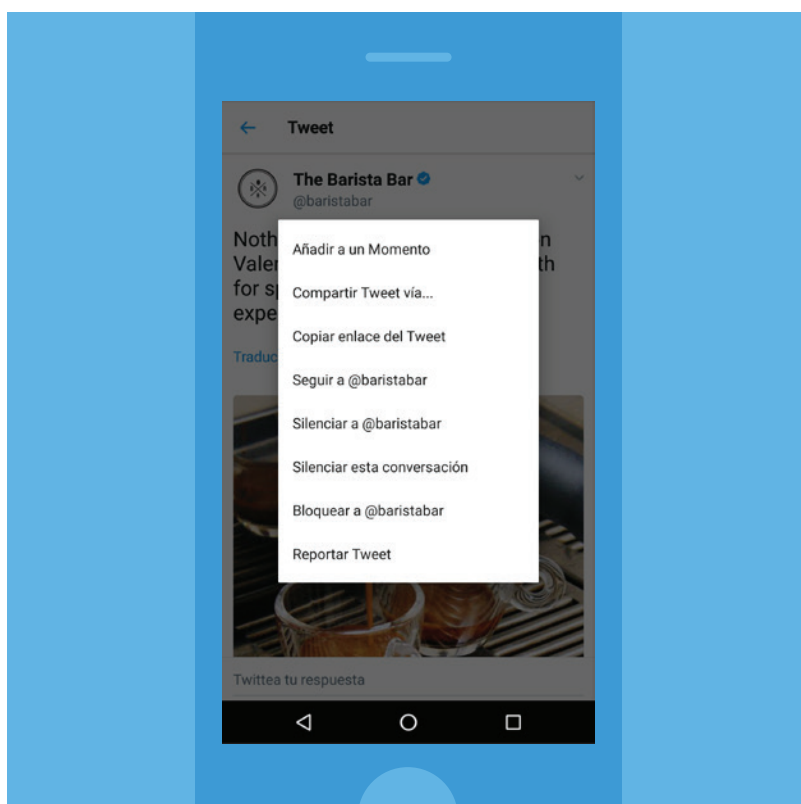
Tweet

The Barista Bar
@baristabar

Noth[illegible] n
Vale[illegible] th
for s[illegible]
expe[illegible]

Traduc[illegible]

Añadir a un Momento

Compartir Tweet vía...

Copiar enlace del Tweet

Seguir a @baristabar

Silenciar a @baristabar

Silenciar esta conversación

Bloquear a @baristabar

Reportar Tweet

Twittea tu respuesta